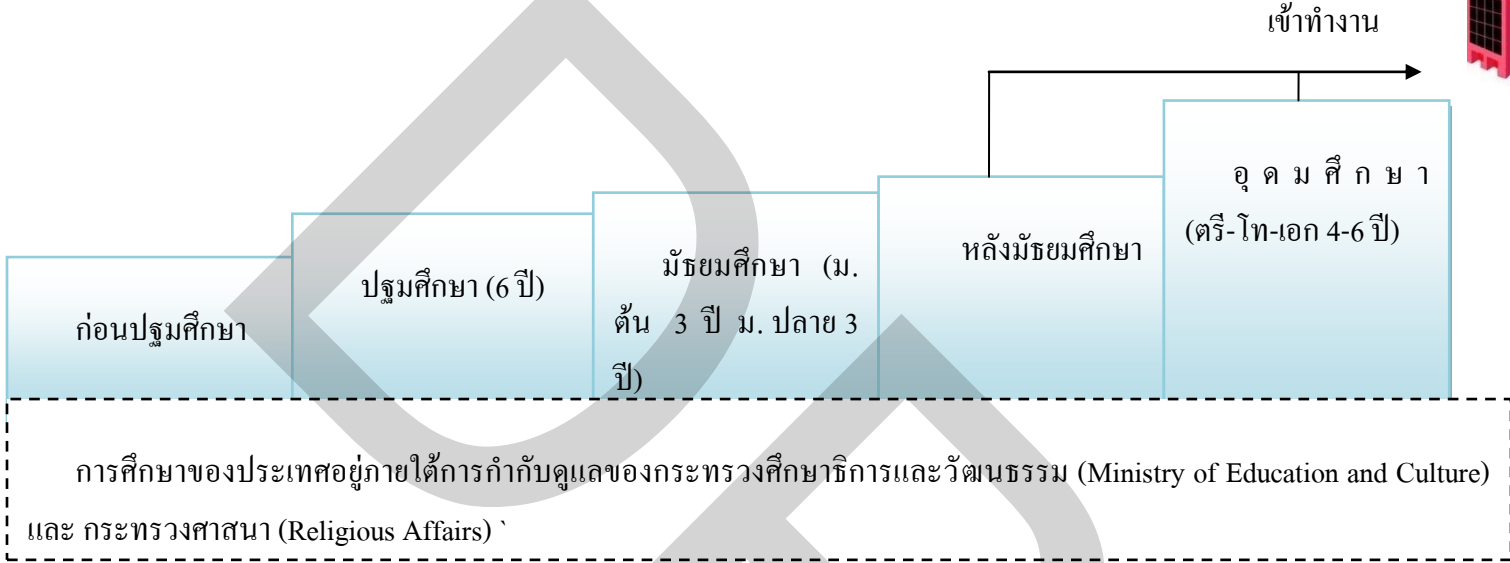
เข้าทำงาน

ก่อนปฐมศึกษา

ปฐมศึกษา (6 ปี)

มัธยมศึกษา (ม. ต้น 3 ปี ม. ปลาย 3 ปี)

หลังมัธยมศึกษา

อุ ด ม ศึ ก ษ า (ตรี-โท-เอก 4-6 ปี)

การศึกษาของประเทศอยู่ภายใต้การกำกับดูแลของกระทรวงศึกษาธิการและวัฒนธรรม (Ministry of Education and Culture) และ กระทรวงศาสนา (Religious Affairs) `